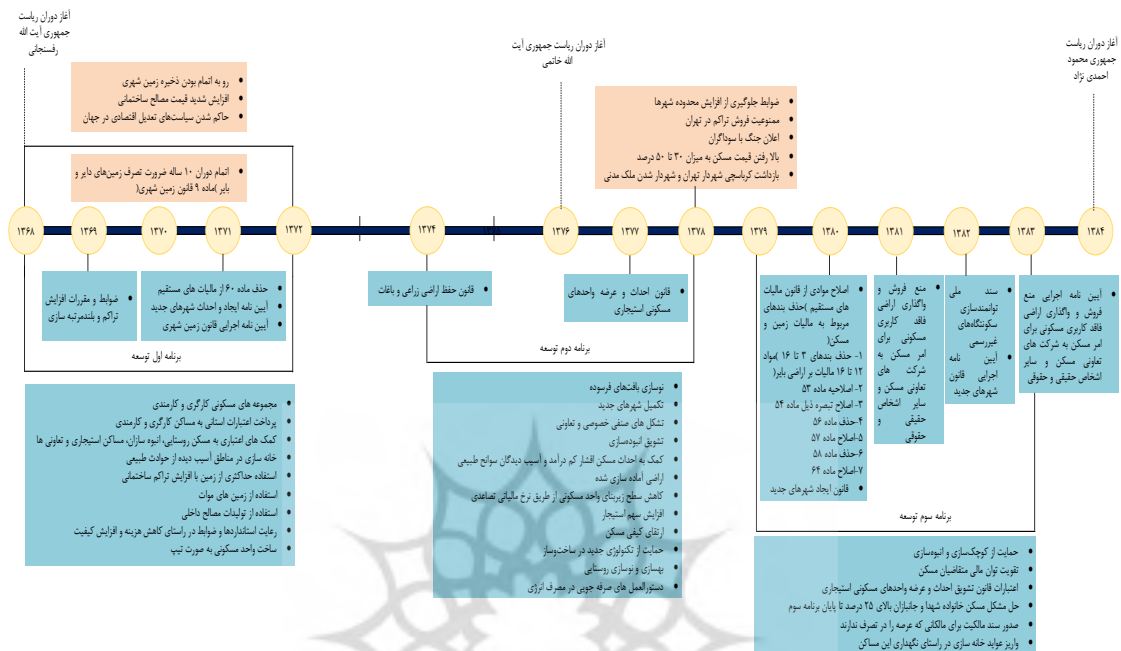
آغاز دوران ریاست جمهوری آیت الله رفسنجانی

آغاز دوران ریاست جمهوری آیت الله خاتمی

آغاز دوران ریاست جمهوری محمود احمدی نژاد

• رو به اتمام بودن ذخیره زمین شهری
• افزایش شدید قیمت مصالح ساختمانی
• حاکم شدن سیاست‌های تعدیل اقتصادی در جهان

• اتمام دوران ۱۰ ساله ضرورت تصرف زمین‌های دایر و بایر (ماده ۹ قانون زمین شهری)

• ضوابط جلوگیری از افزایش محدوده شهرها
• ممنوعیت فروش تراکم در تهران
• اعلان جنگ با سوداگران
• بالا رفتن قیمت مسکن به میزان ۳۰ تا ۵۰ درصد
• بازداشت کرباسچی شهردار تهران و شهردار شدن ملک مدنی

۱۳۶۸ ۱۳۶۹ ۱۳۷۰ ۱۳۷۱ ۱۳۷۲ ۱۳۷۴ ۱۳۷۶ ۱۳۷۷ ۱۳۷۸ ۱۳۷۹ ۱۳۸۰ ۱۳۸۱ ۱۳۸۲ ۱۳۸۳ ۱۳۸۴

• ضوابط و مقررات افزایش تراکم و بلندمرتبه سازی

• حذف ماده ۶۰ از مالیات‌های مستقیم
• آیین نامه ایجاد و احداث شهرهای جدید
• آیین نامه اجرایی قانون زمین شهری

برنامه اول توسعه

• قانون حفظ اراضی زراعی و باغات

• قانون احداث و عرضه واحدهای مسکونی استیجاری

برنامه دوم توسعه

• اصلاح موادی از قانون مالیات‌های مستقیم (حذف بندهای مربوط به مالیات زمین و مسکن)
۱- حذف بندهای ۳ تا ۱۶ (مواد ۱۲ تا ۱۶ مالیات بر اراضی بایر)
۲- اصلاحیه ماده ۵۳
۳- اصلاح تبصره ذیل ماده ۵۴
۴-حذف ماده ۵۶
۵-اصلاح ماده ۵۷
۶-حذف ماده ۵۸
۷-اصلاح ماده ۶۴
• قانون ایجاد شهرهای جدید

• منع فروش و واگذاری اراضی فاقد کاربری مسکونی برای امر مسکن به شرکت های تعاونی مسکن و سایر اشخاص حقیقی و حقوقی

• سند ملی توانمندسازی سکونتگاه‌های غیررسمی
• آیین نامه اجرایی قانون شهرهای جدید

• آیین نامه اجرایی منع فروش و واگذاری اراضی فاقد کاربری مسکونی برای امر مسکن به شرکت های تعاونی مسکن و سایر اشخاص حقیقی و حقوقی

برنامه سوم توسعه

• مجموعه‌های مسکونی کارگری و کارمندی
• پرداخت اعتبارات انتفاعی به مساکن کارگری و کارمندی
• کمک‌های اعتباری به مسکن روستایی، انبوه سازان، مساکن استیجاری و تعاونی ها
• خانه سازی در مناطق آسیب دیده از حوادث طبیعی
• استفاده حداکثری از زمین با افزایش تراکم ساختمانی
• استفاده از زمین‌های موات
• استفاده از تولیدات مصالح داخلی
• رعایت استانداردها و ضوابط در راستای کاهش هزینه و افزایش کیفیت
• ساخت واحد مسکونی به صورت تیپ

• نوسازی بافت‌های فرسوده
• تکمیل شهرهای جدید
• تشکل‌های صنفی خصوصی و تعاونی
• تشویق انبوه‌سازی
• کمک به احداث مسکن اقشار کم درآمد و آسیب دیدگان سوانح طبیعی
• اراضی آماده سازی شده
• کاهش سطح زیربنای واحد مسکونی از طریق نرخ مالیاتی تصاعدی
• افزایش سهم استیجار
• ارتقای کیفی مسکن
• حمایت از تکنولوژی جدید در ساخت‌وساز
• بهسازی و نوسازی روستایی
• دستورالعمل‌های صرفه جویی در مصرف انرژی

• حمایت از کوچک‌سازی و انبوه‌سازی
• تقویت توان مالی متقاضیان مسکن
• اعتبارات قانون تشویق احداث و عرضه واحدهای مسکونی استیجاری
• حل مشکل مسکن خانواده شهدا و جانبازان بالای ۲۵ درصد تا پایان برنامه سوم
• صدور سند مالکیت برای مالکانی که عرصه را در تصرف ندارند
• واریز عواید خانه سازی در راستای نگهداری این مساکن